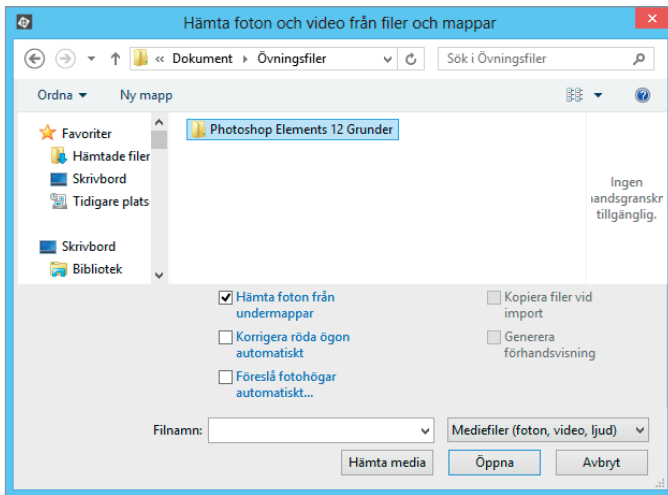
Hämta foton och video från filer och mappar

« Dokument ▸ Övningsfiler

Sök i Övningsfiler

Ordna ▾ Ny mapp

Favoriter
Hämtade filer
Skrivbord
Tidigare plats

Skrivbord
Bibliotek

Photoshop Elements 12 Grunder

Ingen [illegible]andsgranskr tillgänglig.

Hämta foton från undermappar
Korrigera röda ögon automatiskt
Föreslå fotohögar automatiskt...

Kopiera filer vid import
Generera förhandsvisning

Filnamn:

Mediefiler (foton, video, ljud)

Hämta media
Öppna
Avbryt